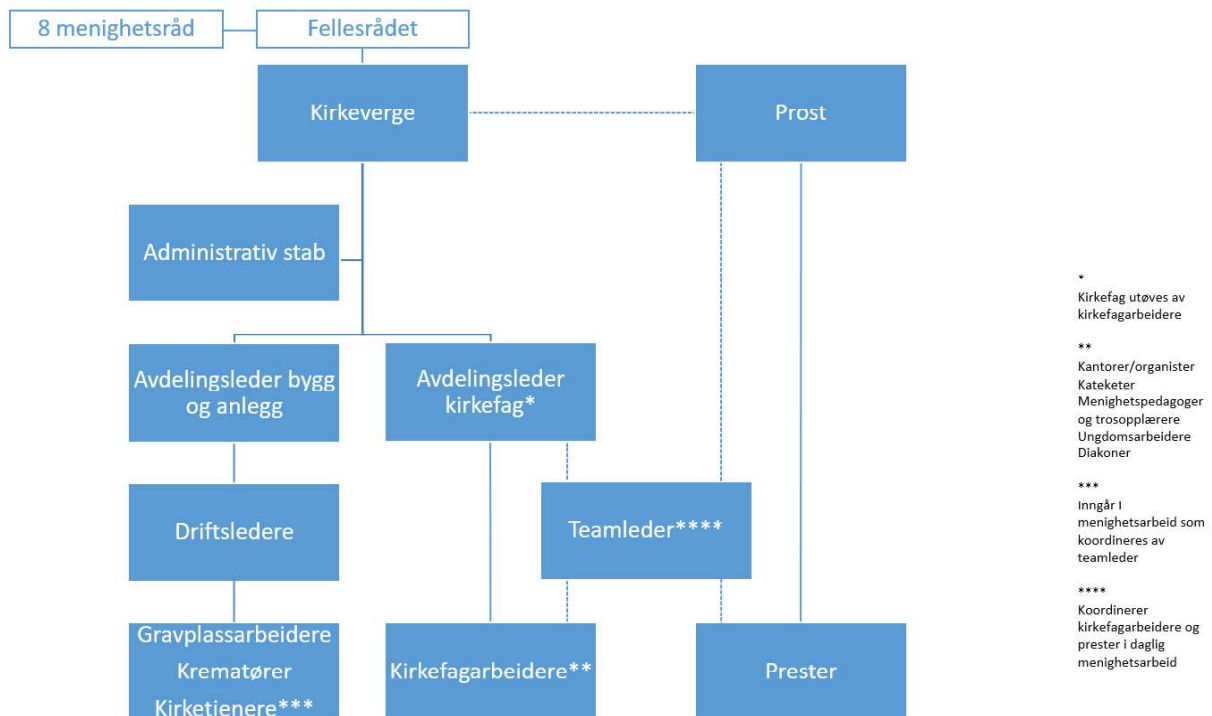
8 menighetsråd

Fellesrådet

Kirkeverge

Prost

Administrativ stab

Avdelingsleder bygg og anlegg

Avdelingsleder kirkefag*

Driftsledere

Teamleder****

Gravplassarbeidere
Krematører
Kirketjenere***

Kirkefagarbeidere**

Prester

*
Kirkefag utøves av kirkefagarbeidere

**
Kantorer/organister
Kateketer
Menighetspedagoger og trosopplærere
Ungdomsarbeidere
Diakoner

***
Inngår I menighetsarbeid som koordineres av teamleder

****
Koordinerer kirkefagarbeidere og prester i daglig menighetsarbeid